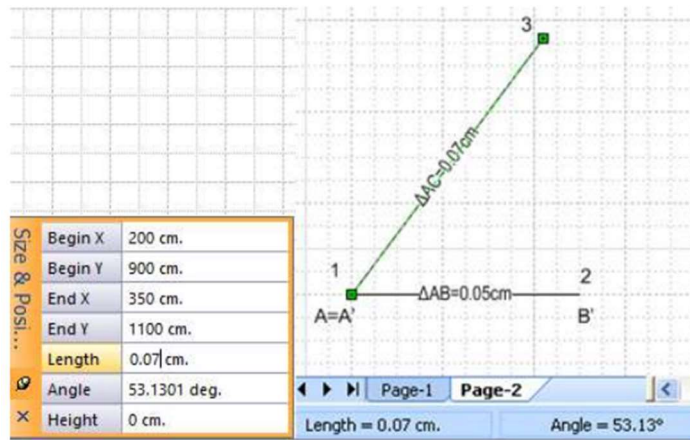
Size & Posi...

| Begin X | 200 cm. |
|---|---|
| Begin Y | 900 cm. |
| End X | 350 cm. |
| End Y | 1100 cm. |
| Length | 0.07 cm. |
| Angle | 53.1301 deg. |
| Height | 0 cm. |

3

ΔAC=0.07cm

1

ΔAB=0.05cm

2

A=A'

B'

Page-1 Page-2

Length = 0.07 cm.

Angle = 53.13°